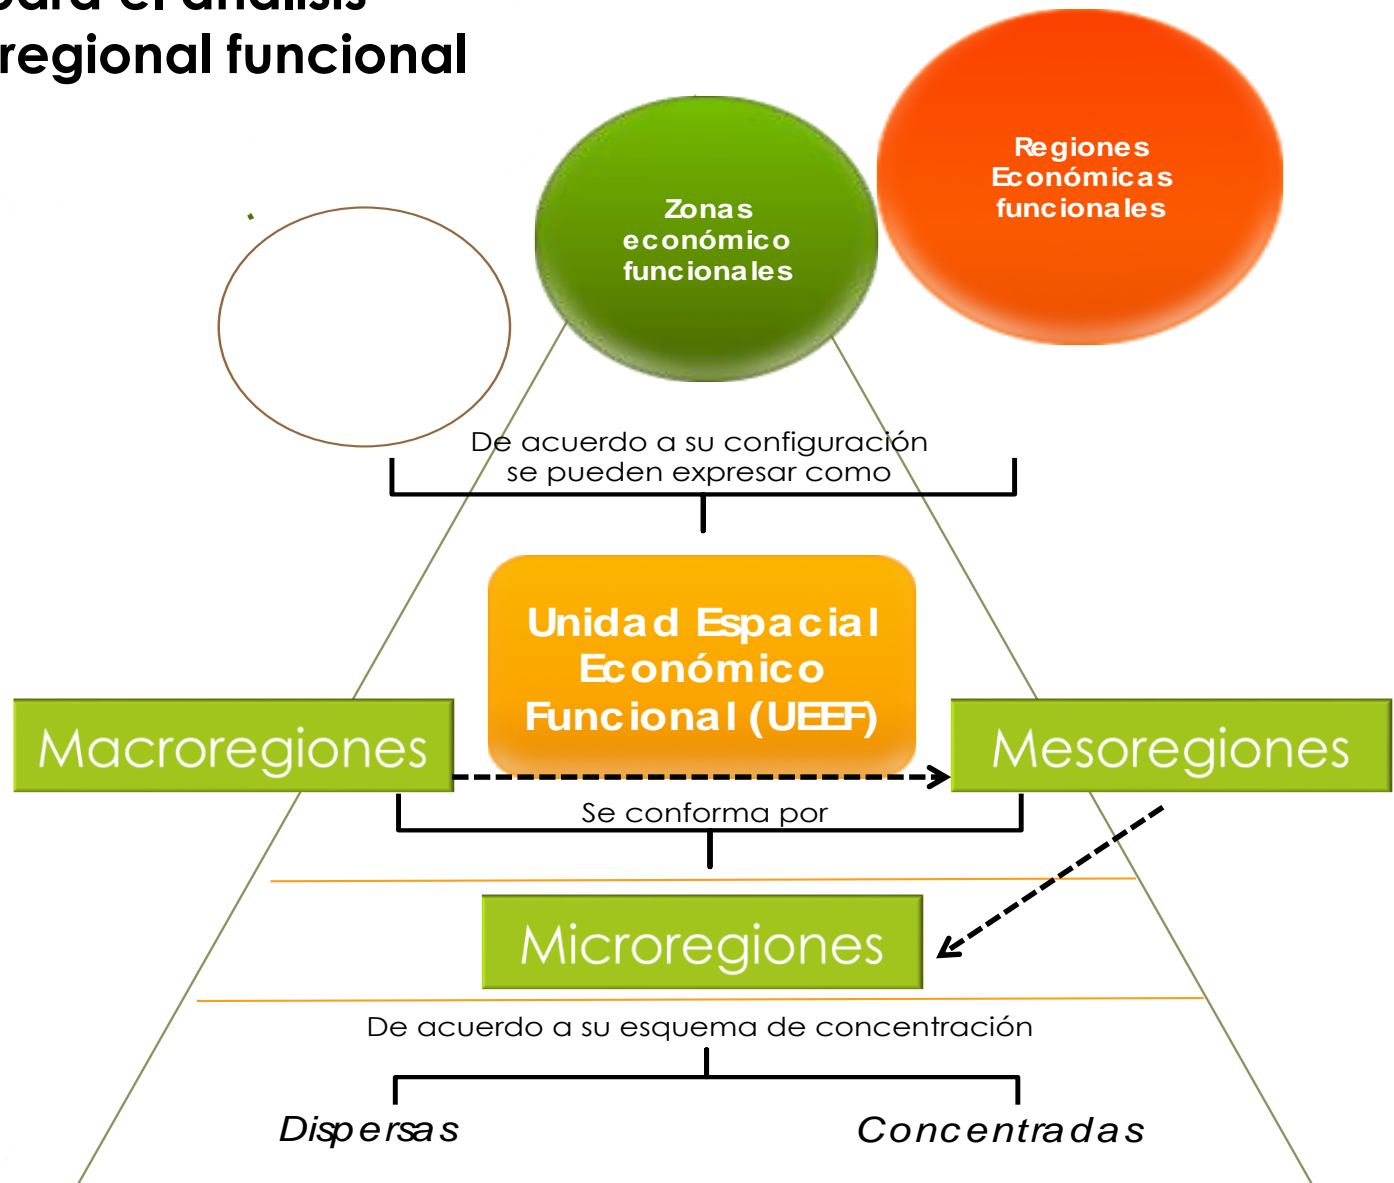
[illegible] el análisis
regional funcional

Zonas económico funcionales

Regiones Económicas funcionales

De acuerdo a su configuración se pueden expresar como

Unidad Espacial Económico Funcional (UEEF)

Macroregiones

Mesoregiones

Se conforma por

Microregiones

De acuerdo a su esquema de concentración

Dispersas

Concentradas